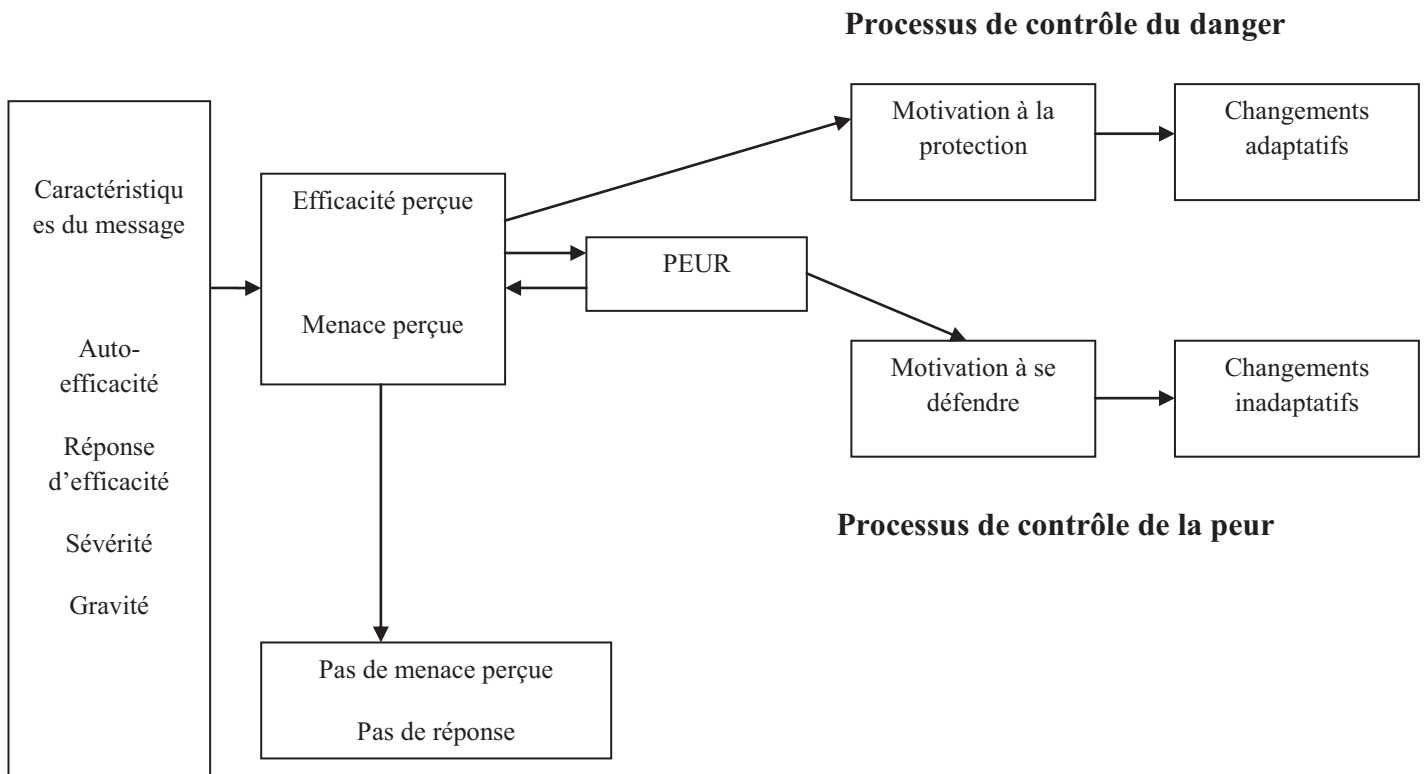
Processus de contrôle du danger

Caractéristiques du message

Auto-efficacité

Réponse d'efficacité

Sévérité

Gravité

Efficacité perçue

Menace perçue

PEUR

Motivation à la protection

Changements adaptatifs

Motivation à se défendre

Changements inadaptatifs

Processus de contrôle de la peur

Pas de menace perçue

Pas de réponse